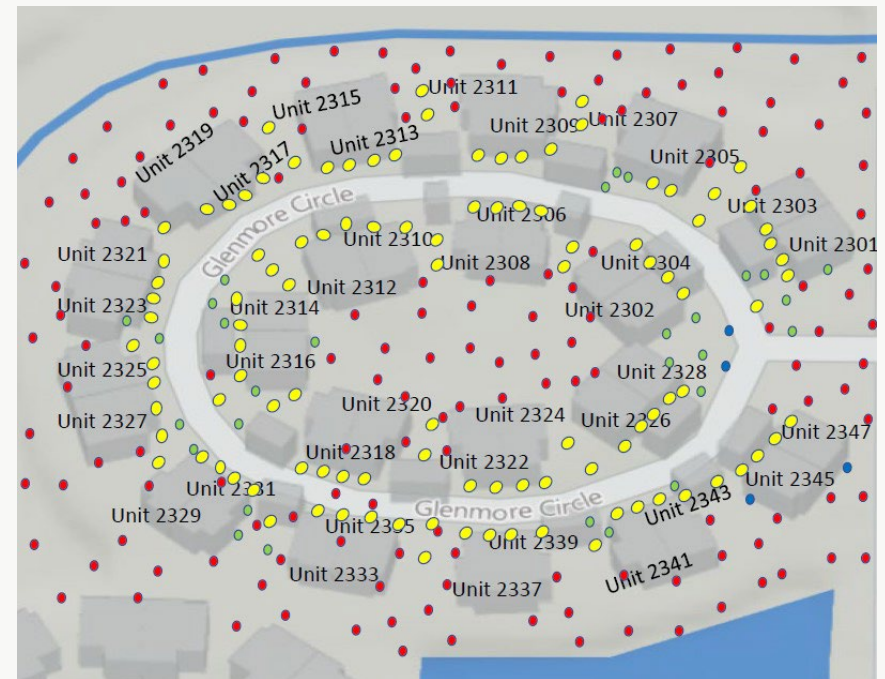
Unit 2311
Unit 2315
Unit 2319
Unit 2313
Unit 2309
Unit 2307
Unit 2317
Unit 2305
Glenmore Circle
Unit 2303
Unit 2306
Unit 2310
Unit 2301
Unit 2321
Unit 2308
Unit 2304
Unit 2312
Unit 2323
Unit 2314
Unit 2302
Unit 2316
Unit 2328
Unit 2325
Unit 2320
Unit 2324
Unit 2327
Unit 2326
Unit 2347
Unit 2318
Unit 2322
Unit 2345
Unit 2331
Glenmore Circle
Unit 2343
Unit 2329
Unit 2335
Unit 2339
Unit 2341
Unit 2333
Unit 2337